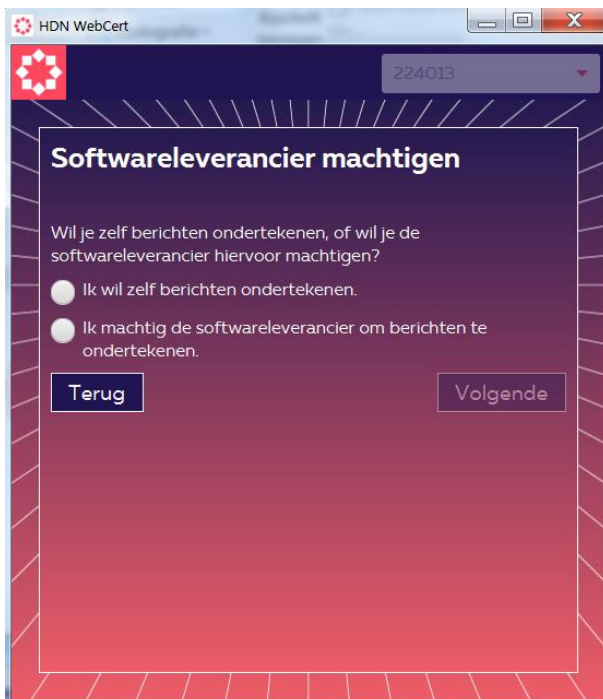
HDN WebCert

224013

Softwareleverancier machtigen

Wil je zelf berichten ondertekenen, of wil je de softwareleverancier hiervoor machtigen?

Ik wil zelf berichten ondertekenen.

Ik machtig de softwareleverancier om berichten te ondertekenen.

Terug

Volgende